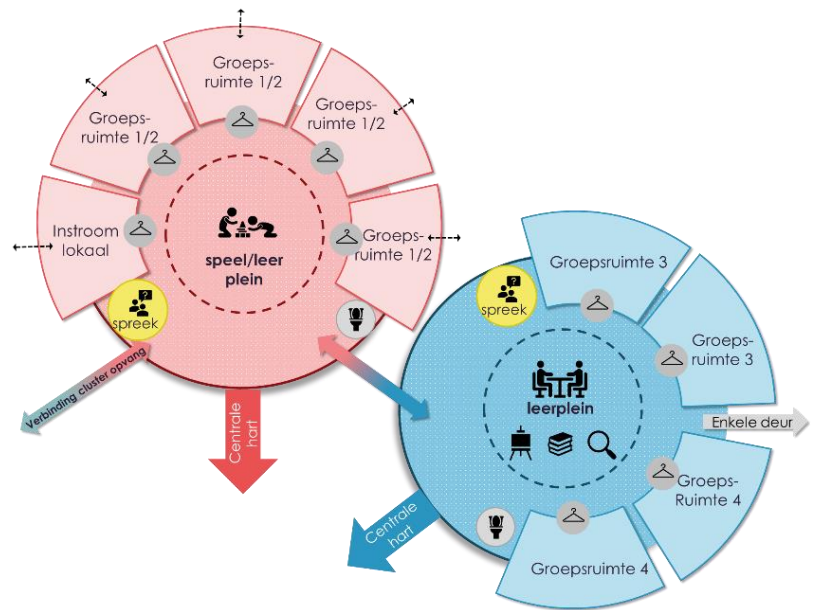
Groepsruimte 1/2

Groepsruimte 1/2

Groepsruimte 1/2

Instroom lokaal

speel/leer plein

Groepsruimte 1/2

spreek

Verbinding cluster opvang

Centrale hart

Groepsruimte 3

spreek

Groepsruimte 3

leerplein

Enkele deur

Groeps-Ruimte 4

Centrale hart

Groepsruimte 4